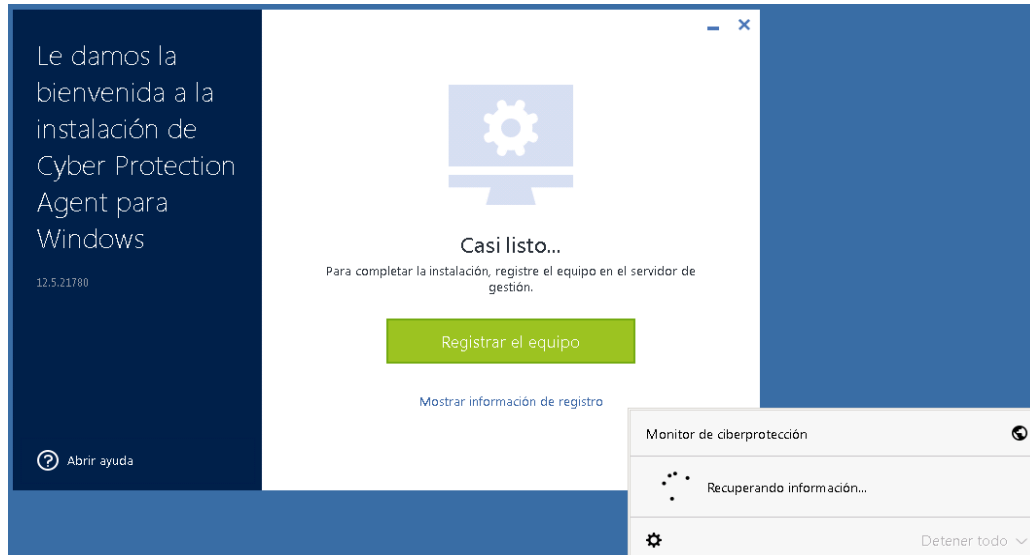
Le damos la bienvenida a la instalación de Cyber Protection Agent para Windows

12.5.21780

Abrir ayuda

Casi listo...

Para completar la instalación, registre el equipo en el servidor de gestión.

Registrar el equipo

Mostrar información de registro

Monitor de ciberprotección

Recuperando información...

Detener todo